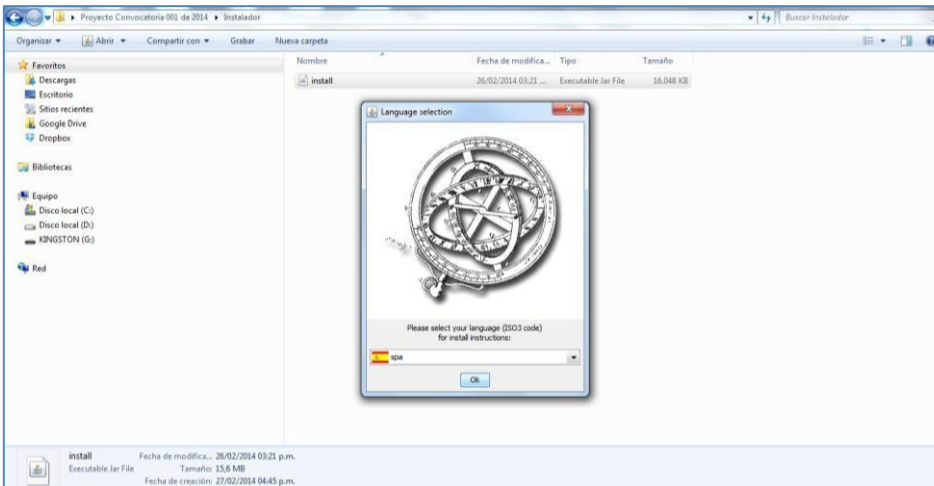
Proyecto Convocatoria 001 de 2014 ▸ Instalador

Buscar Instalador

Organizar ▾ Abrir ▾ Compartir con ▾ Grabar Nueva carpeta

Favoritos
Descargas
Escritorio
Sitios recientes
Google Drive
Dropbox

Bibliotecas

Equipo
Disco local (C:)
Disco local (D:)
KINGSTON (G:)

Red

| Nombre | Fecha de modifica... | Tipo | Tamaño |
|---|---|---|---|
| install | 26/02/2014 03:21 ... | Executable Jar File | 16.048 KB |

Language selection

Please select your language (ISO3 code) for install instructions:

spa

Ok

install Fecha de modifica... 26/02/2014 03:21 p.m.
Executable Jar File Tamaño: 15,6 MB
Fecha de creación: 27/02/2014 04:45 p.m.